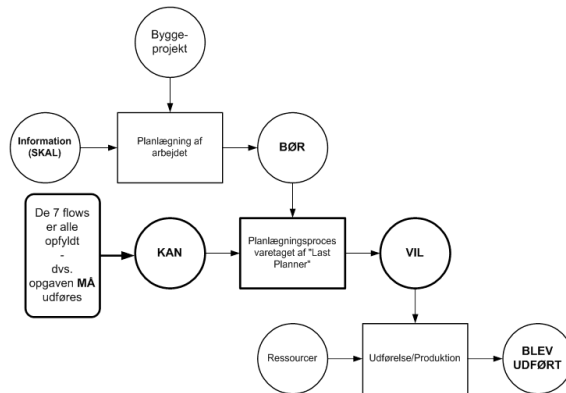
Bygge-projekt

Information (SKAL)

Planlægning af arbejdet

BØR

De 7 flows er alle opfyldt - dvs. opgaven MÅ udføres

KAN

Planlægningsproces varetaget af "Last Planner"

VIL

Ressourcer

Udførelse/Produktion

BLEV UDFØRT